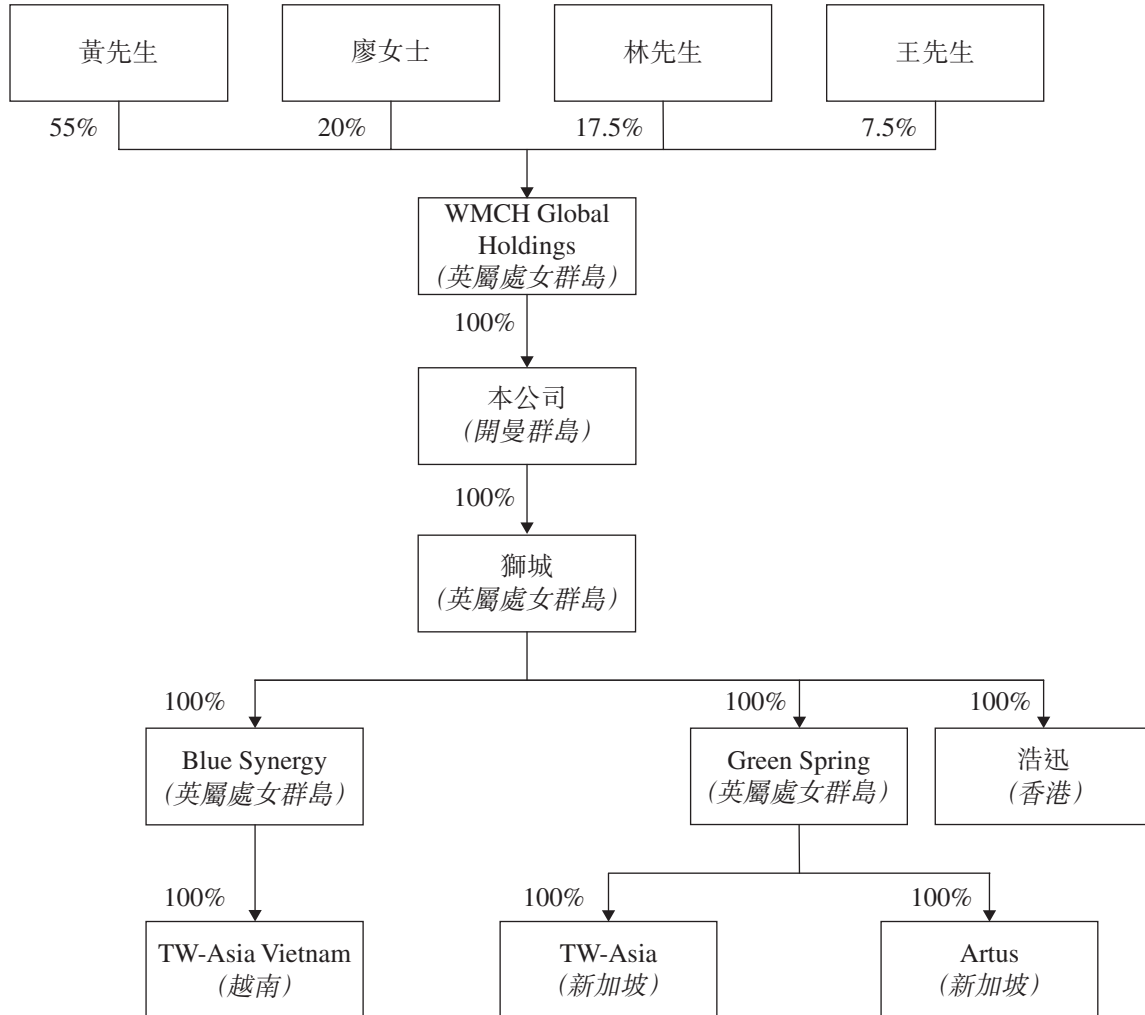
黃先生

廖女士

林先生

王先生

55%

20%

17.5%

7.5%

WMCH Global Holdings
(英屬處女群島)

100%

本公司
(開曼群島)

100%

獅城
(英屬處女群島)

100%

100%

100%

Blue Synergy
(英屬處女群島)

Green Spring
(英屬處女群島)

浩迅
(香港)

100%

100%

100%

TW-Asia Vietnam
(越南)

TW-Asia
(新加坡)

Artus
(新加坡)